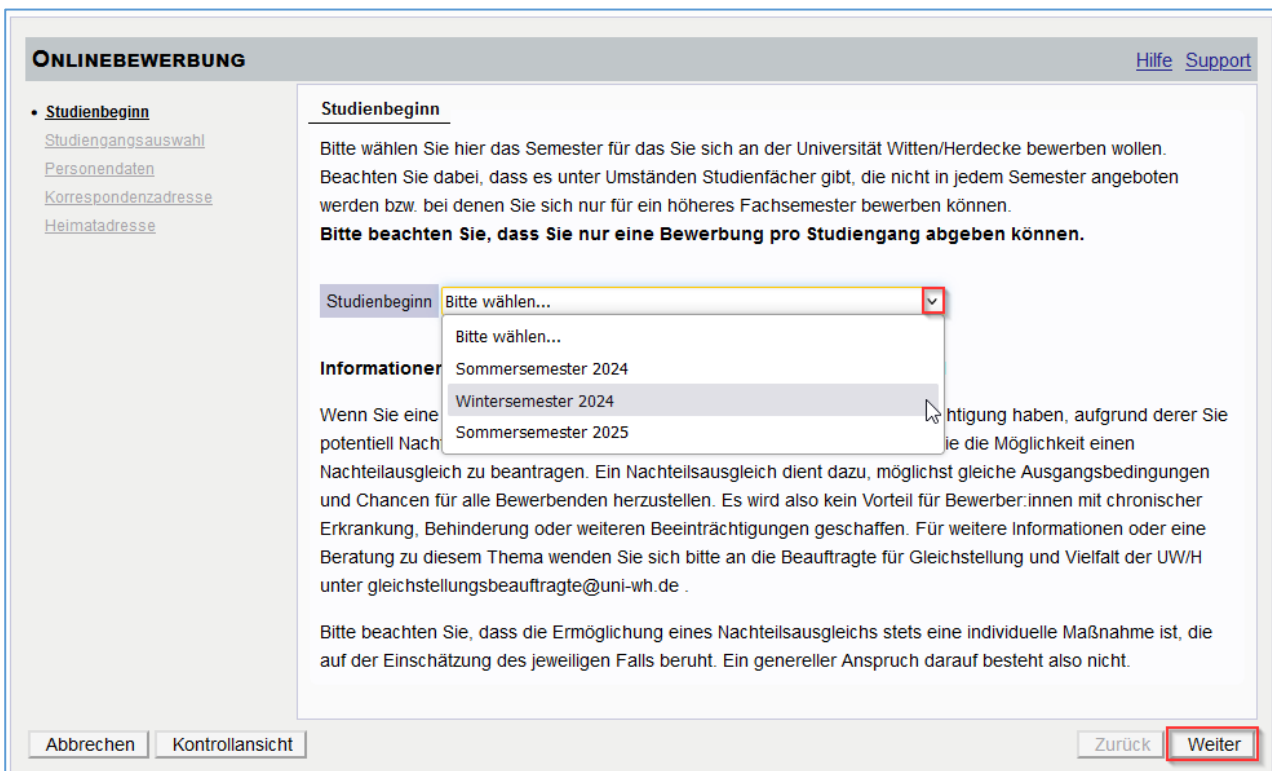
ONLINEBEWERBUNG

Hilfe Support

• Studienbeginn
Studiengangsauswahl
Personendaten
Korrespondenzadresse
Heimatadresse

Studienbeginn

Bitte wählen Sie hier das Semester für das Sie sich an der Universität Witten/Herdecke bewerben wollen. Beachten Sie dabei, dass es unter Umständen Studienfächer gibt, die nicht in jedem Semester angeboten werden bzw. bei denen Sie sich nur für ein höheres Fachsemester bewerben können.
**Bitte beachten Sie, dass Sie nur eine Bewerbung pro Studiengang abgeben können.**

Studienbeginn Bitte wählen...

Bitte wählen...
Sommersemester 2024
Wintersemester 2024
Sommersemester 2025

Informationen

Wenn Sie eine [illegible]htigung haben, aufgrund derer Sie potentiell Nach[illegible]ie die Möglichkeit einen Nachteilsausgleich zu beantragen. Ein Nachteilsausgleich dient dazu, möglichst gleiche Ausgangsbedingungen und Chancen für alle Bewerbenden herzustellen. Es wird also kein Vorteil für Bewerber:innen mit chronischer Erkrankung, Behinderung oder weiteren Beeinträchtigungen geschaffen. Für weitere Informationen oder eine Beratung zu diesem Thema wenden Sie sich bitte an die Beauftragte für Gleichstellung und Vielfalt der UW/H unter gleichstellungsbeauftragte@uni-wh.de .

Bitte beachten Sie, dass die Ermöglichung eines Nachteilsausgleichs stets eine individuelle Maßnahme ist, die auf der Einschätzung des jeweiligen Falls beruht. Ein genereller Anspruch darauf besteht also nicht.

Abbrechen Kontrollansicht Zurück Weiter